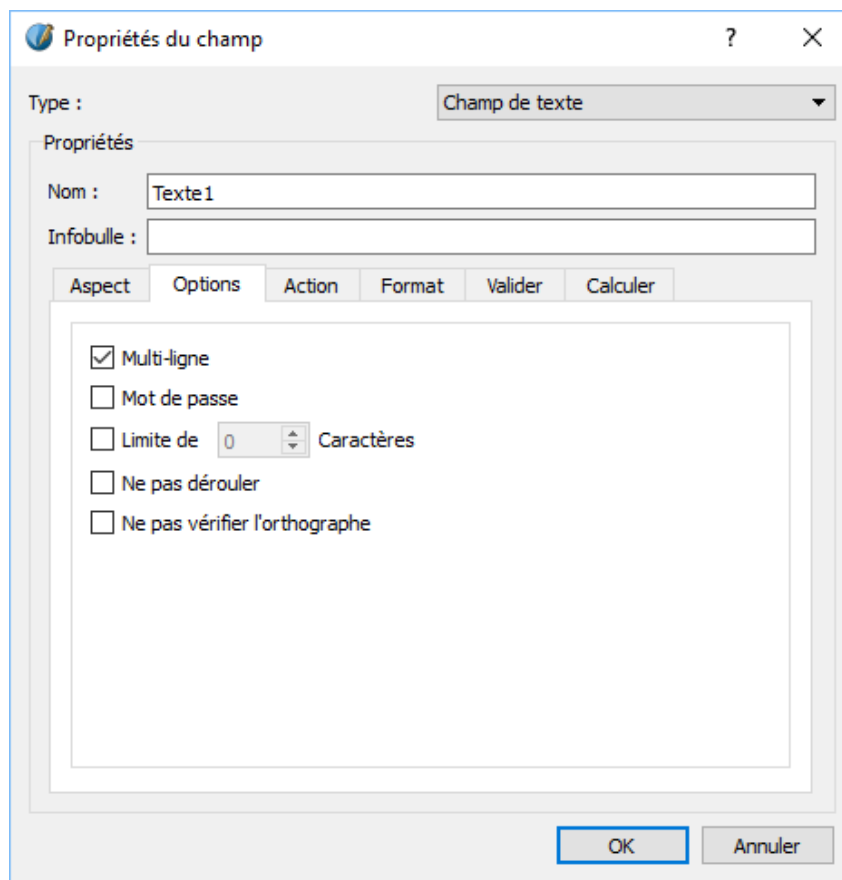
Propriétés du champ

?

X

Type :

Champ de texte

Propriétés

Nom :

Texte1

Infobulle :

Aspect

Options

Action

Format

Valider

Calculer

Multi-ligne

Mot de passe

Limite de

0

Caractères

Ne pas dérouler

Ne pas vérifier l'orthographe

OK

Annuler